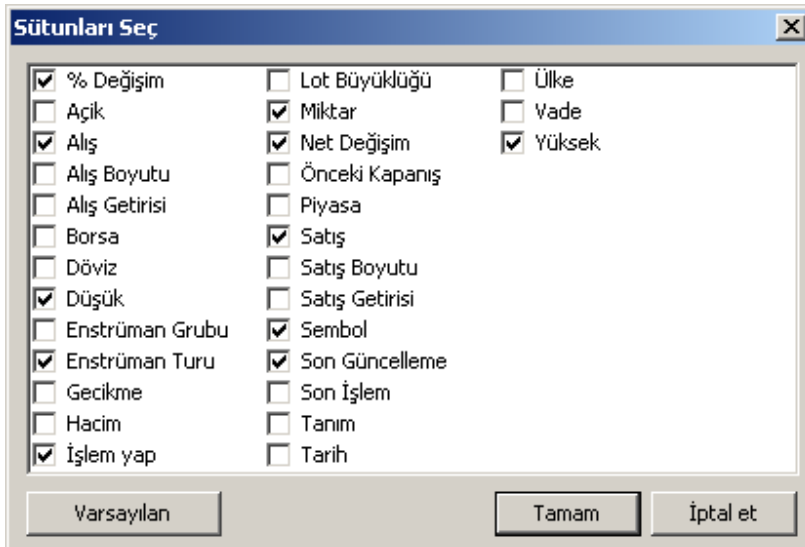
Sütunları Seç

% Değişim
Açik
Alış
Alış Boyutu
Alış Getirisi
Borsa
Döviz
Düşük
Enstrüman Grubu
Enstrüman Turu
Gecikme
Hacim
İşlem yap

Lot Büyüklüğü
Miktar
Net Değişim
Önceki Kapanış
Piyasa
Satış
Satış Boyutu
Satış Getirisi
Sembol
Son Güncelleme
Son İşlem
Tanım
Tarih

Ülke
Vade
Yüksek

Varsayılan
Tamam
İptal et